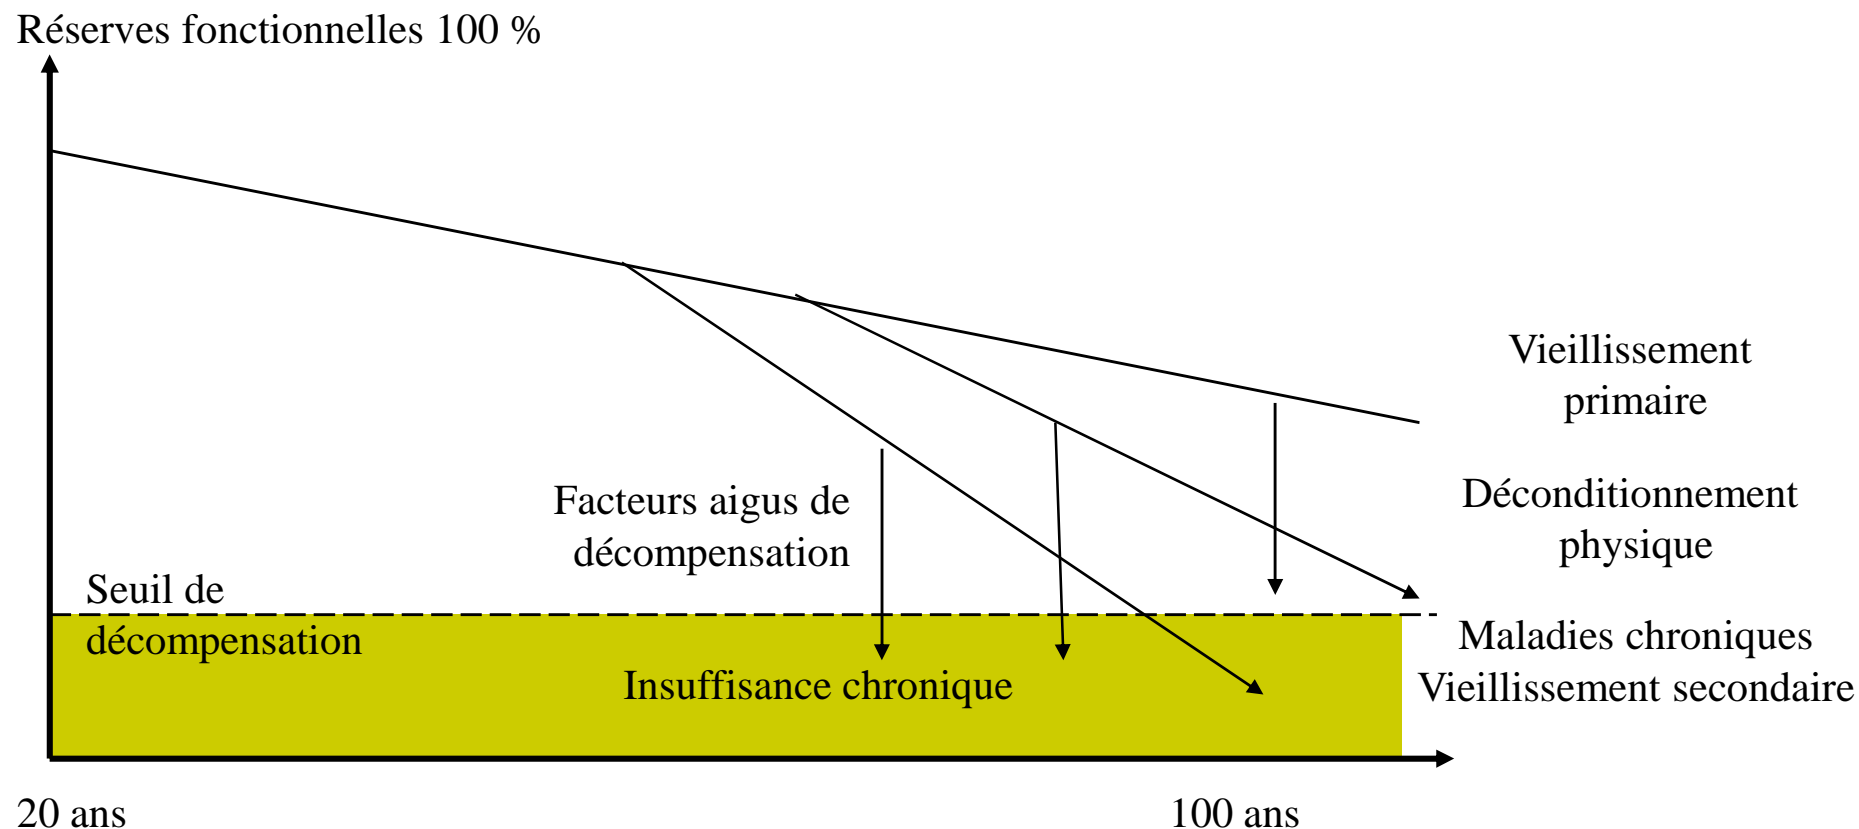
Réserves fonctionnelles 100 %

Vieillissement primaire

Déconditionnement physique

Facteurs aigus de décompensation

Seuil de décompensation

Maladies chroniques
Vieillissement secondaire

Insuffisance chronique

20 ans

100 ans